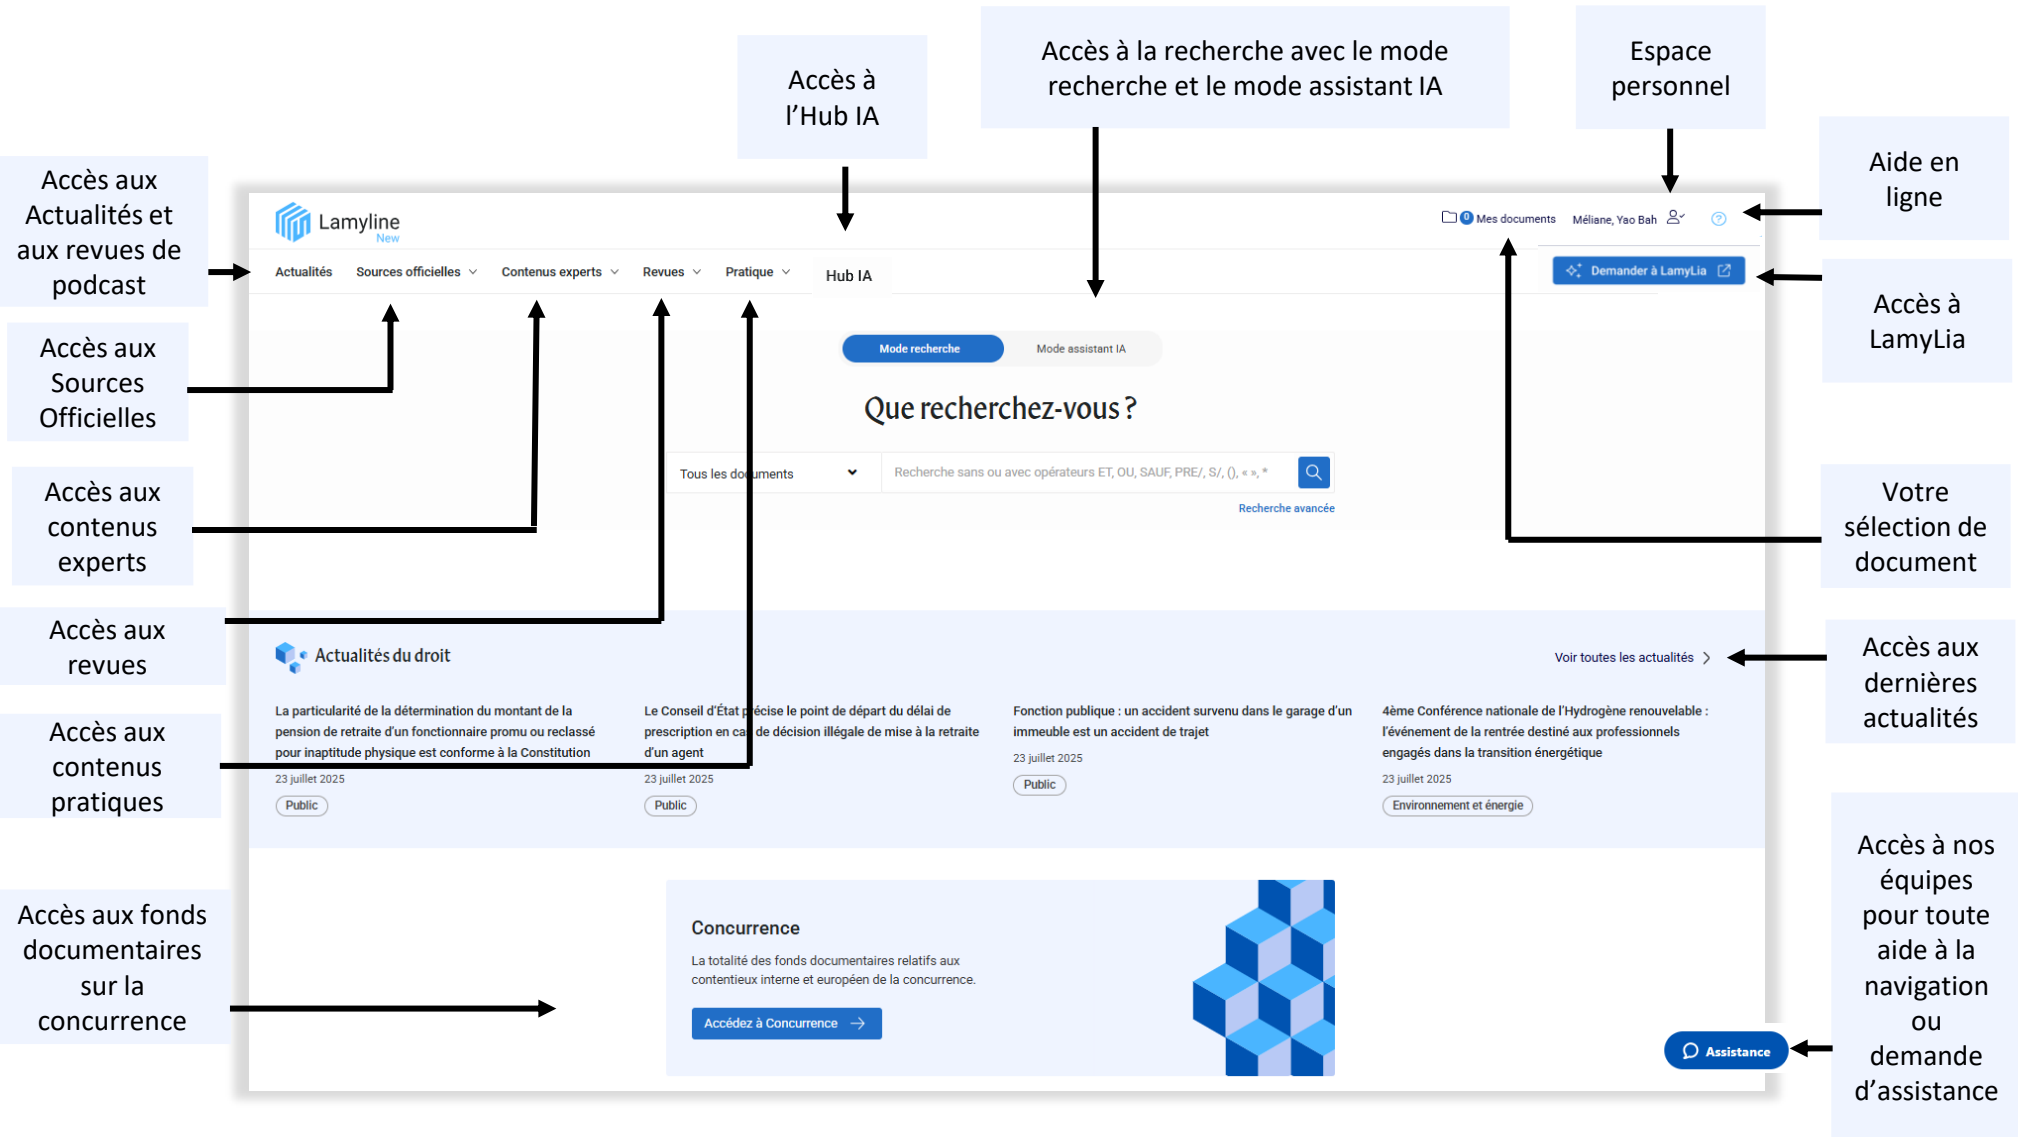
Accès à l'Hub IA

Accès à la recherche avec le mode recherche et le mode assistant IA

Espace personnel

Aide en ligne

Accès aux Actualités et aux revues de podcast

Lamyline New

0 Mes documents Méliane, Yao Bah

Actualités Sources officielles Contenus experts Revues Pratique Hub IA

Demander à LamyLia

Accès à LamyLia

Accès aux Sources Officielles

Mode recherche Mode assistant IA

Que recherchez-vous ?

Tous les documents

Recherche sans ou avec opérateurs ET, OU, SAUF, PRE/, S/, (), « », *

Recherche avancée

Accès aux contenus experts

Votre sélection de document

Accès aux revues

Actualités du droit

Voir toutes les actualités

Accès aux dernières actualités

La particularité de la détermination du montant de la pension de retraite d'un fonctionnaire promu ou reclassé pour inaptitude physique est conforme à la Constitution
23 juillet 2025
Public

Le Conseil d'État précise le point de départ du délai de prescription en cas de décision illégale de mise à la retraite d'un agent
23 juillet 2025
Public

Fonction publique : un accident survenu dans le garage d'un immeuble est un accident de trajet
23 juillet 2025
Public

4ème Conférence nationale de l'Hydrogène renouvelable : l'événement de la rentrée destiné aux professionnels engagés dans la transition énergétique
23 juillet 2025
Environnement et énergie

Accès aux contenus pratiques

Accès aux fonds documentaires sur la concurrence

Concurrence

La totalité des fonds documentaires relatifs aux contentieux interne et européen de la concurrence.

Accédez à Concurrence

Assistance

Accès à nos équipes pour toute aide à la navigation ou demande d'assistance